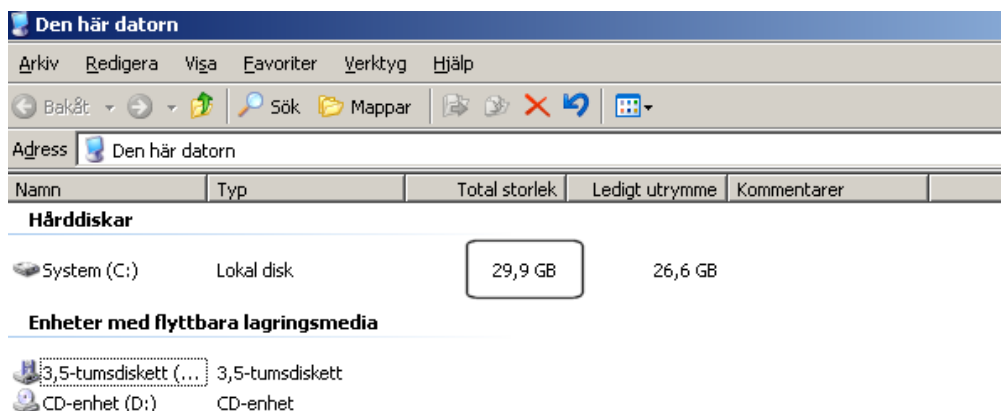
Den här datorn

Arkiv Redigera Visa Favoriter Verktyg Hjälp

Bakåt Sök Mappar

Adress Den här datorn

| Namn | Typ | Total storlek | Ledigt utrymme | Kommentarer |
|---|---|---|---|---|
| **Hårddiskar** | | | | |
| System (C:) | Lokal disk | 29,9 GB | 26,6 GB | |
| **Enheter med flyttbara lagringsmedia** | | | | |
| 3,5-tumsdiskett (... | 3,5-tumsdiskett | | | |
| CD-enhet (D:) | CD-enhet | | | |